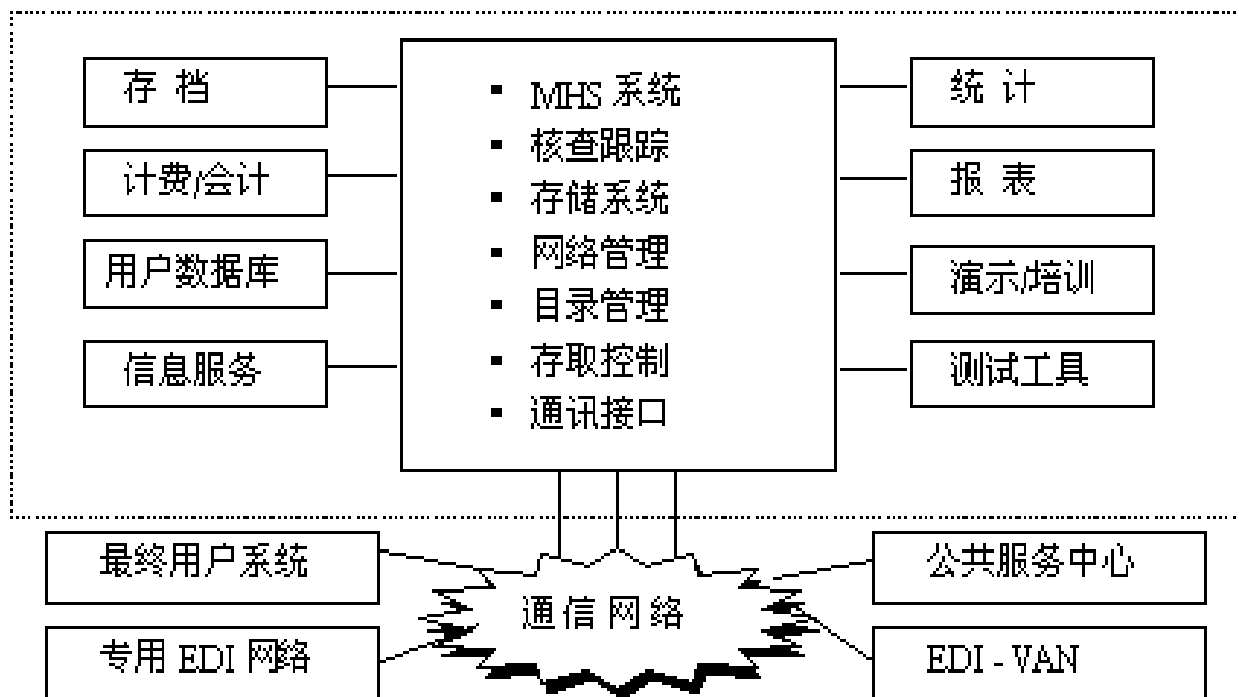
存 档

计费/会计

用户数据库

信息服务

- MHS 系统
- 核查跟踪
- 存储系统
- 网络管理
- 目录管理
- 存取控制
- 通讯接口

统 计

报 表

演示/培训

测试工具

最终用户系统

专用 EDI 网络

通 信 网 络

公共服务中心

EDI - VAN